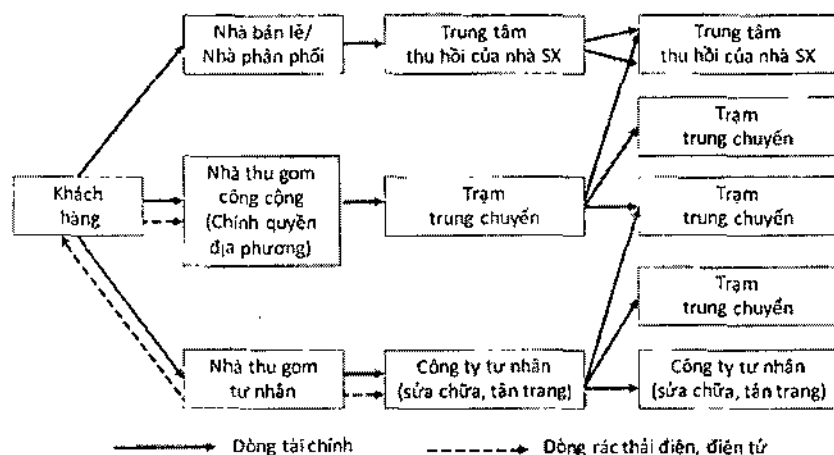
Nhà bán lẻ/ Nhà phân phối

Trung tâm thu hồi của nhà SX

Trung tâm thu hồi của nhà SX

Trạm trung chuyển

Khách hàng

Nhà thu gom công cộng (Chính quyền địa phương)

Trạm trung chuyển

Trạm trung chuyển

Trạm trung chuyển

Nhà thu gom tư nhân

Công ty tư nhân (sửa chữa, tân trang)

Công ty tư nhân (sửa chữa, tân trang)

Dòng tài chính

Dòng rác thải điện, điện tử